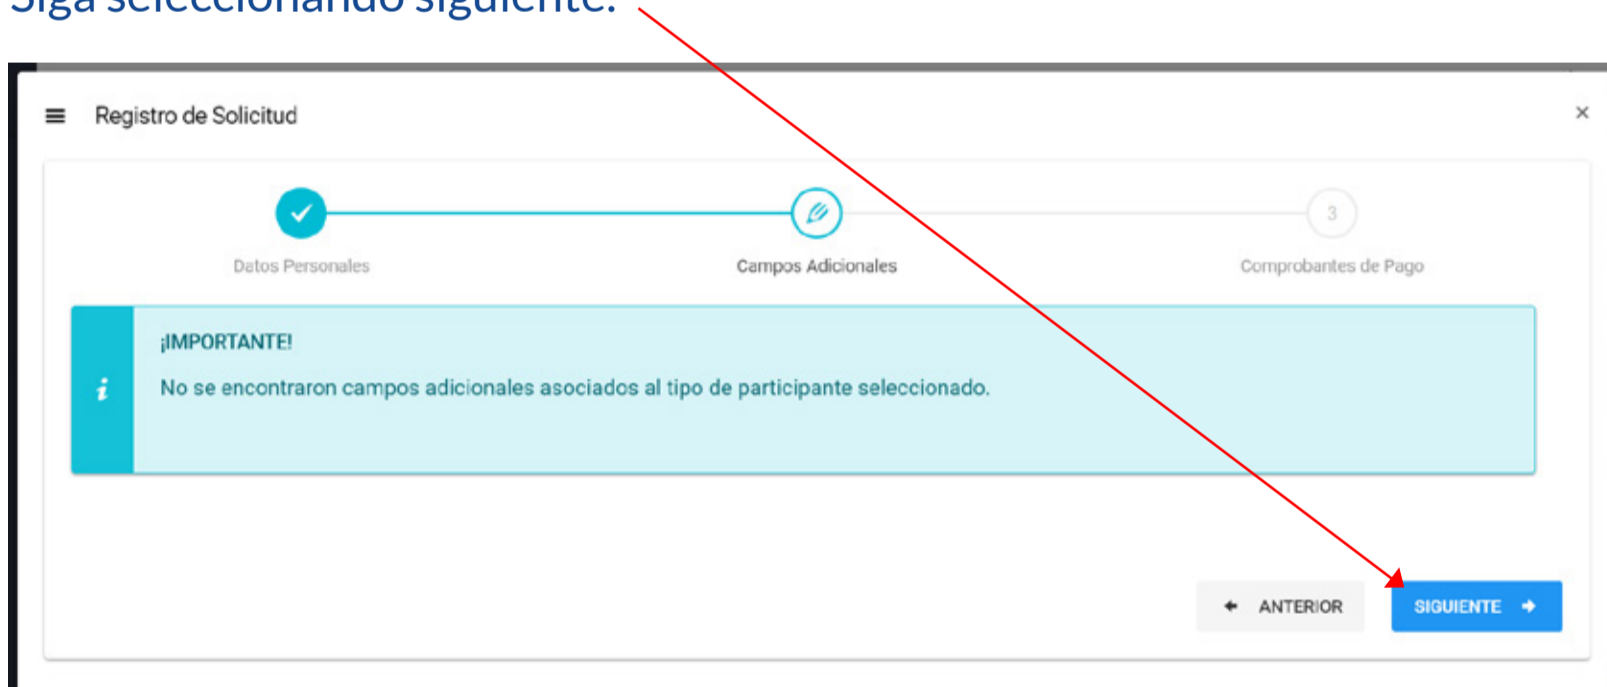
Siga seleccionando siguiente.

Registro de Solicitud

×

Datos Personales

Campos Adicionales

3

Comprobantes de Pago

¡IMPORTANTE!

No se encontraron campos adicionales asociados al tipo de participante seleccionado.

ANTERIOR

SIGUIENTE